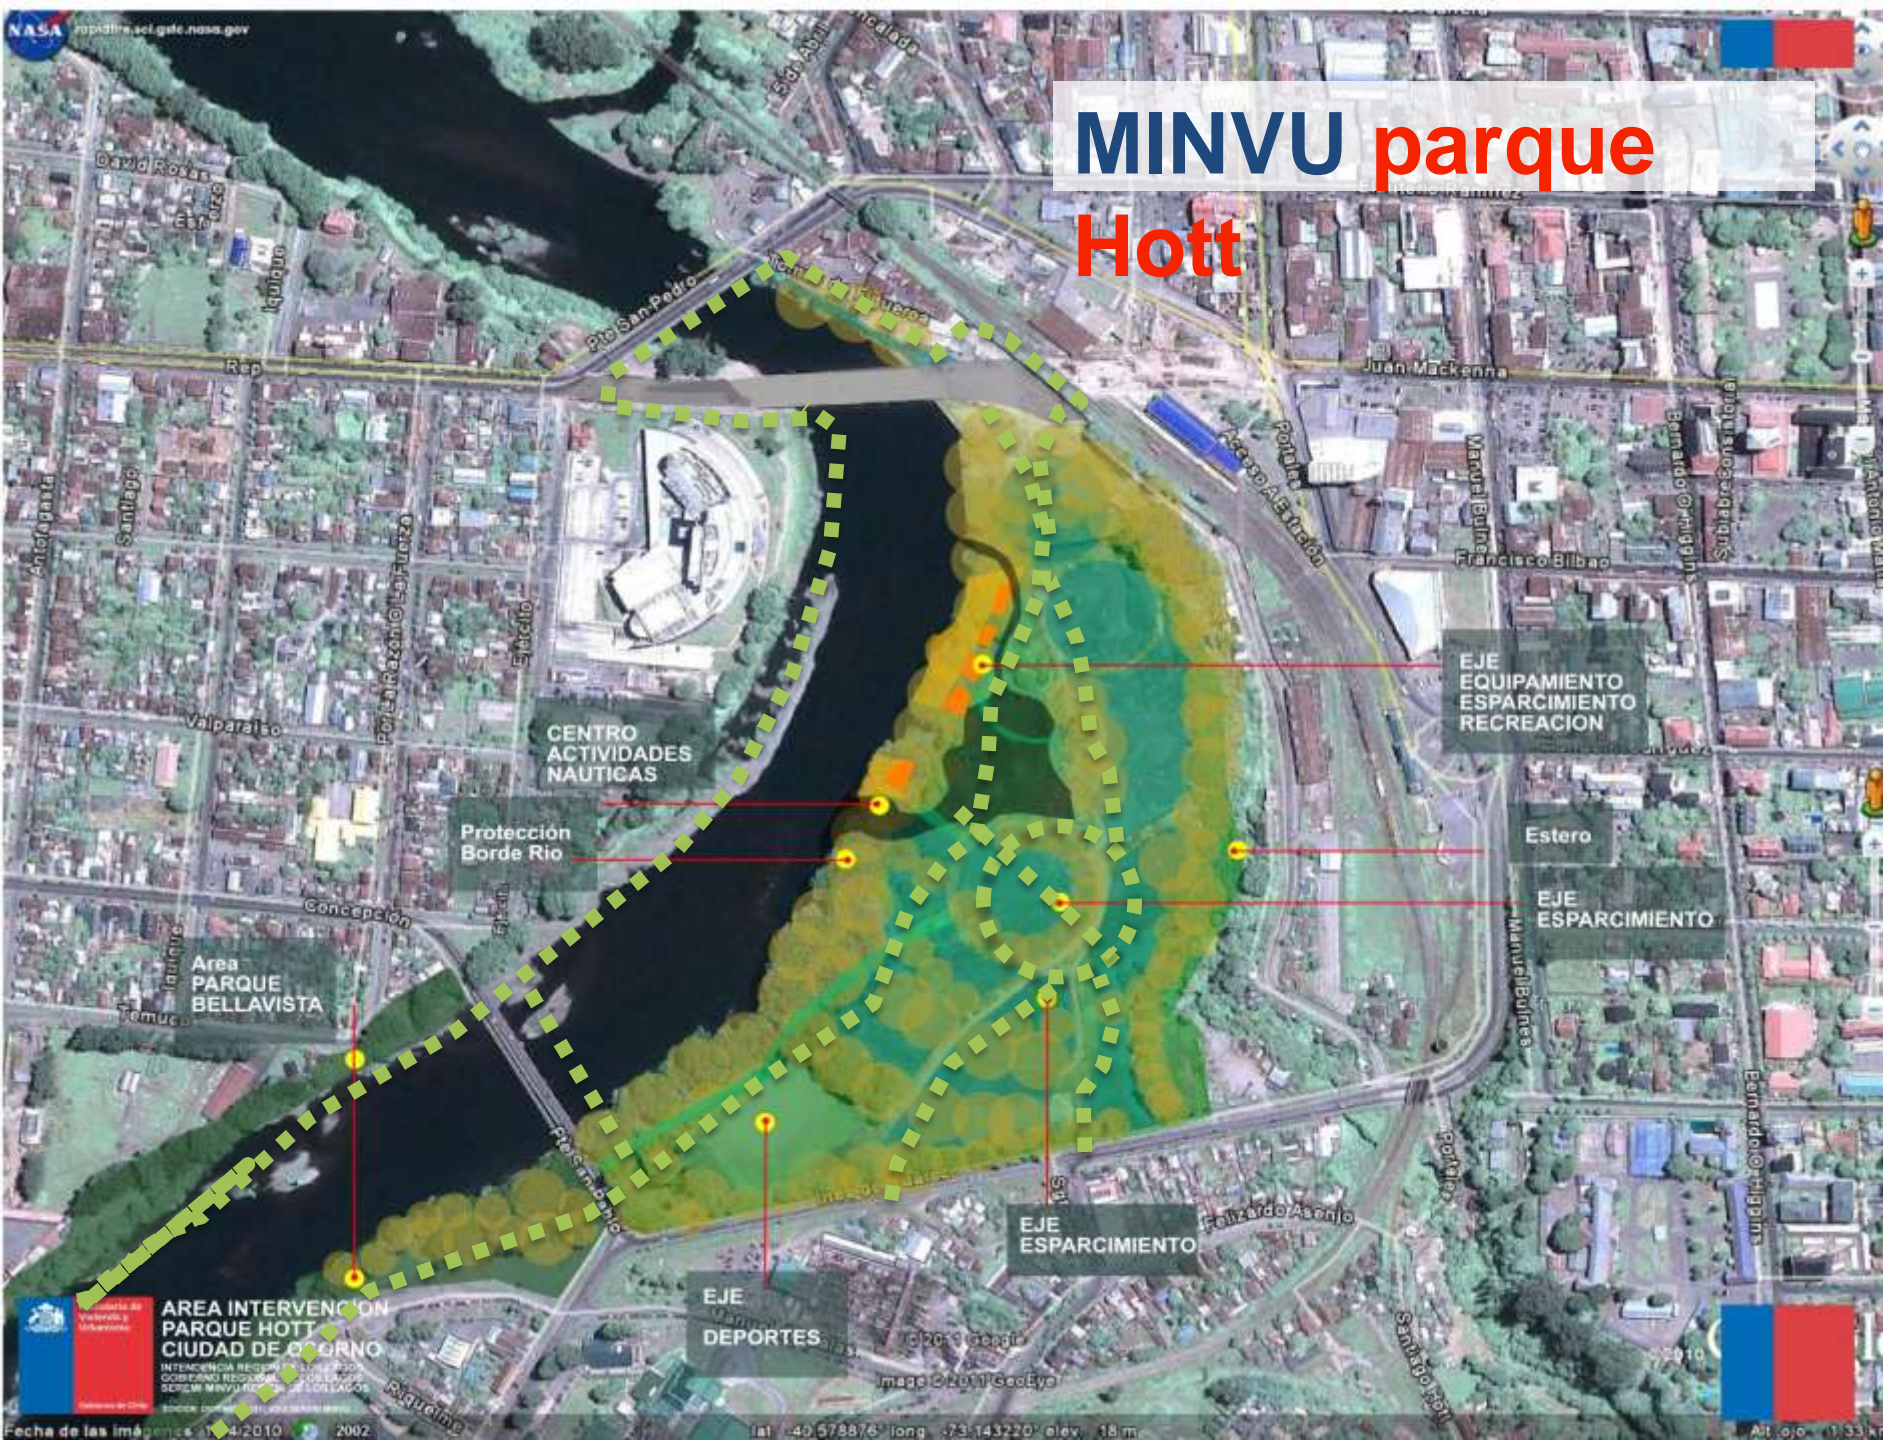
NASA rapidfire.sci.gsfc.nasa.gov

MINVU parque Hott

David Rosas
Iquique
Pto San Pedro
Rep
Juan Mackenna
Antofagasta
Santiago
Portales
Acceso A Estación
Manuel Bulnes
Bernardo O'Higgins
Subteniente Cortés
Francisco Bilbao
Valparaíso
Ejercito

EJE EQUIPAMIENTO ESPARCIMIENTO RECREACION

CENTRO ACTIVIDADES NAUTICAS

Protección Borde Rio

Estero

EJE ESPARCIMIENTO

Concepción

Area PARQUE BELLAVISTA

Temuco

EJE ESPARCIMIENTO

Felizardo Asenjo

EJE DEPORTES

AREA INTERVENCION PARQUE HOTT CIUDAD DE OSORNO

Ministerio de Vivienda y Urbanismo
Gobierno de Chile

© 2011 Google
Image © 2011 GeoEye
© 2010

Fecha de las imágenes: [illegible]4/2010 2002 lat -40.578876° long -73.143220° elev 18 m Alt. ojo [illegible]